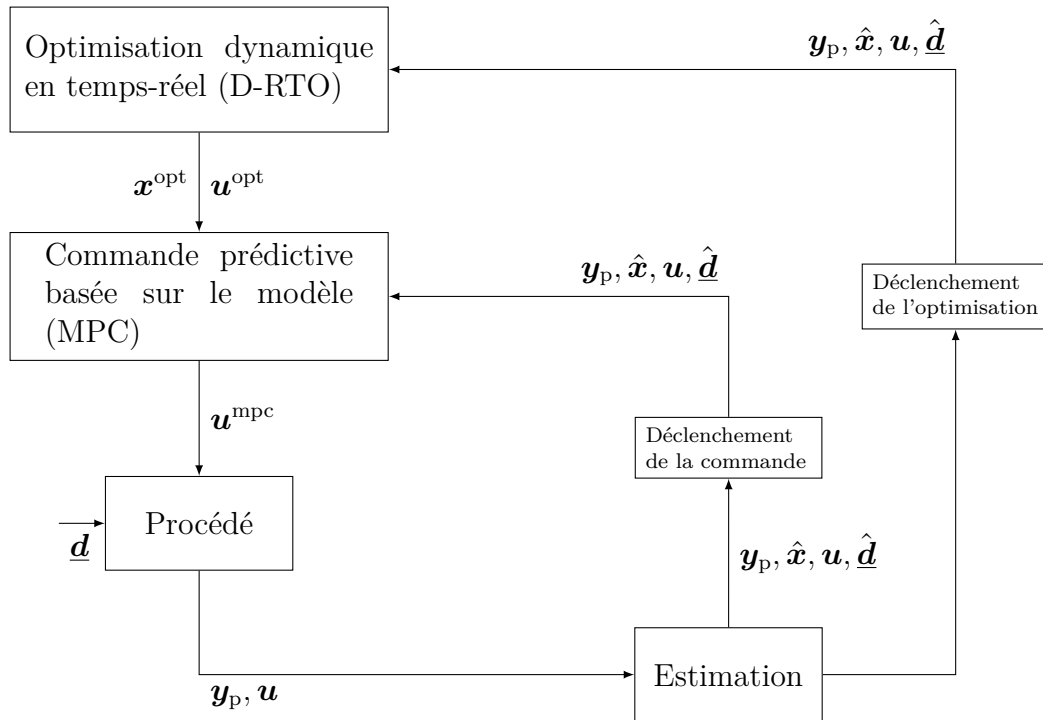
Optimisation dynamique en temps-réel (D-RTO)

$\boldsymbol{y}_{\mathrm{p}}, \hat{\boldsymbol{x}}, \boldsymbol{u}, \hat{\underline{\boldsymbol{d}}}$

$\boldsymbol{x}^{\mathrm{opt}}$ $\boldsymbol{u}^{\mathrm{opt}}$

Commande prédictive basée sur le modèle (MPC)

$\boldsymbol{y}_{\mathrm{p}}, \hat{\boldsymbol{x}}, \boldsymbol{u}, \hat{\underline{\boldsymbol{d}}}$

Déclenchement de l'optimisation

$\boldsymbol{u}^{\mathrm{mpc}}$

Déclenchement de la commande

$\underline{\boldsymbol{d}}$

Procédé

$\boldsymbol{y}_{\mathrm{p}}, \hat{\boldsymbol{x}}, \boldsymbol{u}, \hat{\underline{\boldsymbol{d}}}$

Estimation

$\boldsymbol{y}_{\mathrm{p}}, \boldsymbol{u}$